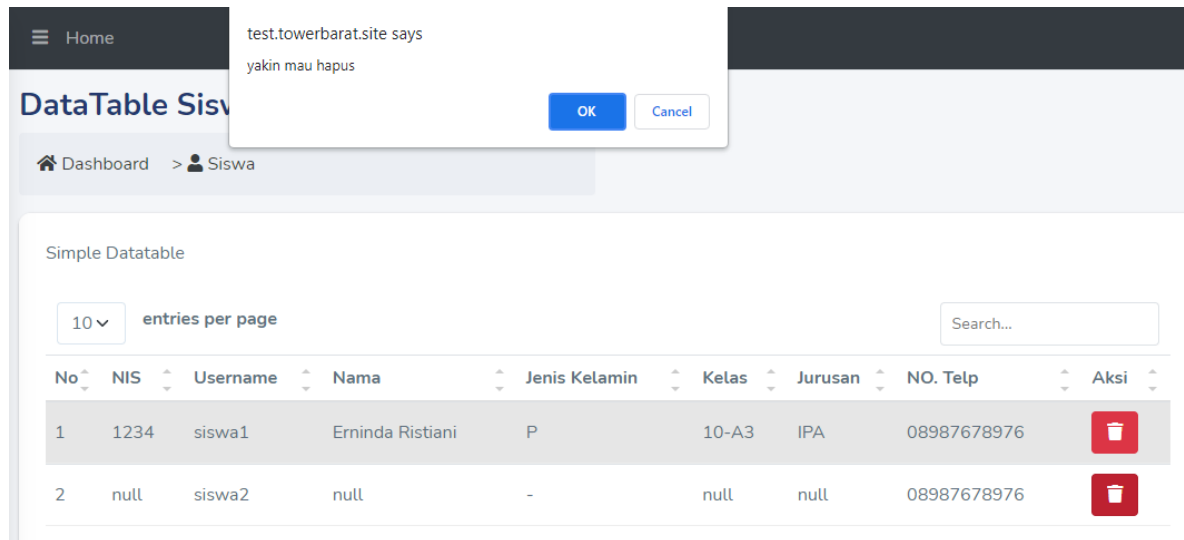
Home

test.towerbarat.site says

yakin mau hapus

OK Cancel

DataTable Sisv

Dashboard > Siswa

Simple Datatable

10 entries per page

Search...

| No | NIS | Username | Nama | Jenis Kelamin | Kelas | Jurusan | NO. Telp | Aksi |
|---|---|---|---|---|---|---|---|---|
| 1 | 1234 | siswa1 | Erninda Ristiani | P | 10-A3 | IPA | 08987678976 | |
| 2 | null | siswa2 | null | - | null | null | 08987678976 | |